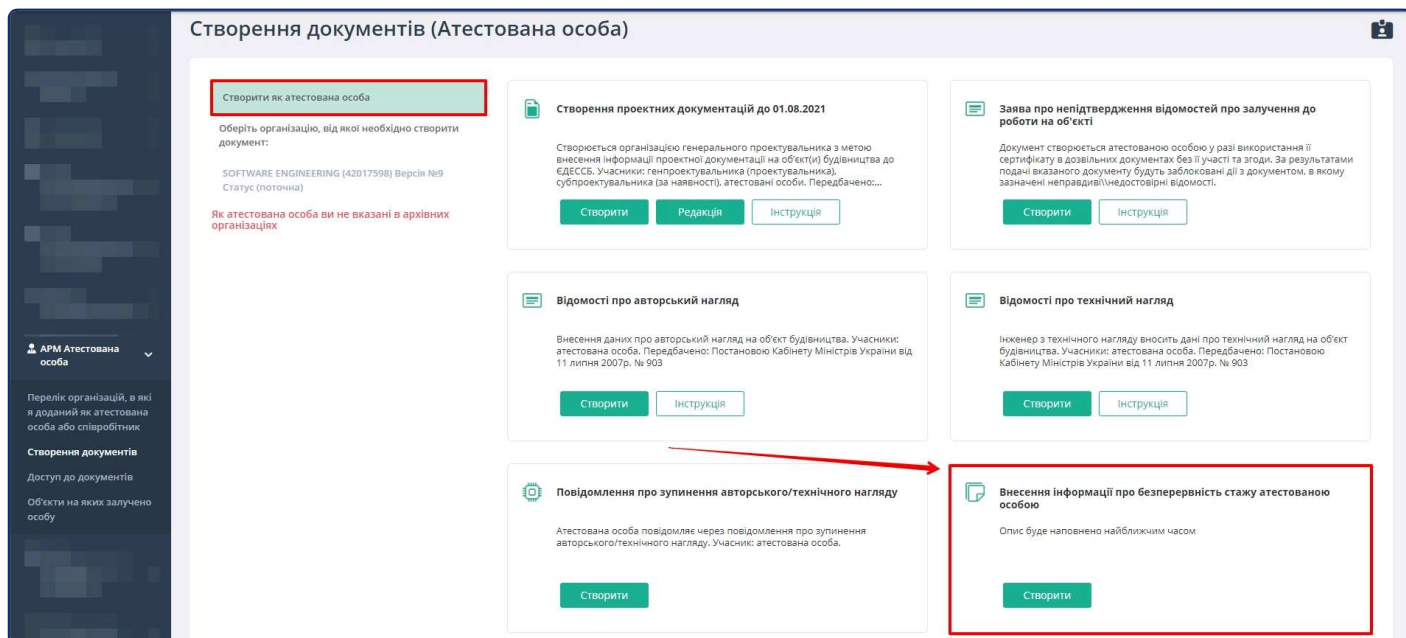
Створення документів (Атестована особа)

АРМ Атестована особа

Перелік організацій, в які я доданий як атестована особа або співробітник

Створення документів

Доступ до документів

Об'єкти на яких залучено особу

Створити як атестована особа

Оберіть організацію, від якої необхідно створити документ:

SOFTWARE ENGINEERING (42017598) Версія №9
Статус (поточна)

Як атестована особа ви не вказані в архівних організаціях

Створення проектних документацій до 01.08.2021

Створюється організацією генерального проектувальника з метою внесення інформації проектної документації на об'єкт(и) будівництва до ЄДЕССБ. Учасники: генпроектувальника (проектувальника), субпроектувальника (за наявності), атестовані особи. Передбачено:...

Створити Редакція Інструкція

Заява про непідтвердження відомостей про залучення до роботи на об'єкті

Документ створюється атестованою особою у разі використання її сертифікату в довільних документах без її участі та згоди. За результатами подачі вказаного документу будуть заблоковані дії з документом, в якому зазначені неправдиві\\недостовірні відомості.

Створити Інструкція

Відомості про авторський нагляд

Внесення даних про авторський нагляд на об'єкт будівництва. Учасники: атестована особа. Передбачено: Постановою Кабінету Міністрів України від 11 липня 2007р. № 903

Створити Інструкція

Відомості про технічний нагляд

Інженер з технічного нагляду вносить дані про технічний нагляд на об'єкт будівництва. Учасники: атестована особа. Передбачено: Постановою Кабінету Міністрів України від 11 липня 2007р. № 903

Створити Інструкція

Повідомлення про зупинення авторського/технічного нагляду

Атестована особа повідомляє через повідомлення про зупинення авторського/технічного нагляду. Учасник: атестована особа.

Створити

Внесення інформації про безперервність стажу атестованою особою

Опис буде наповнено найближчим часом

Створити